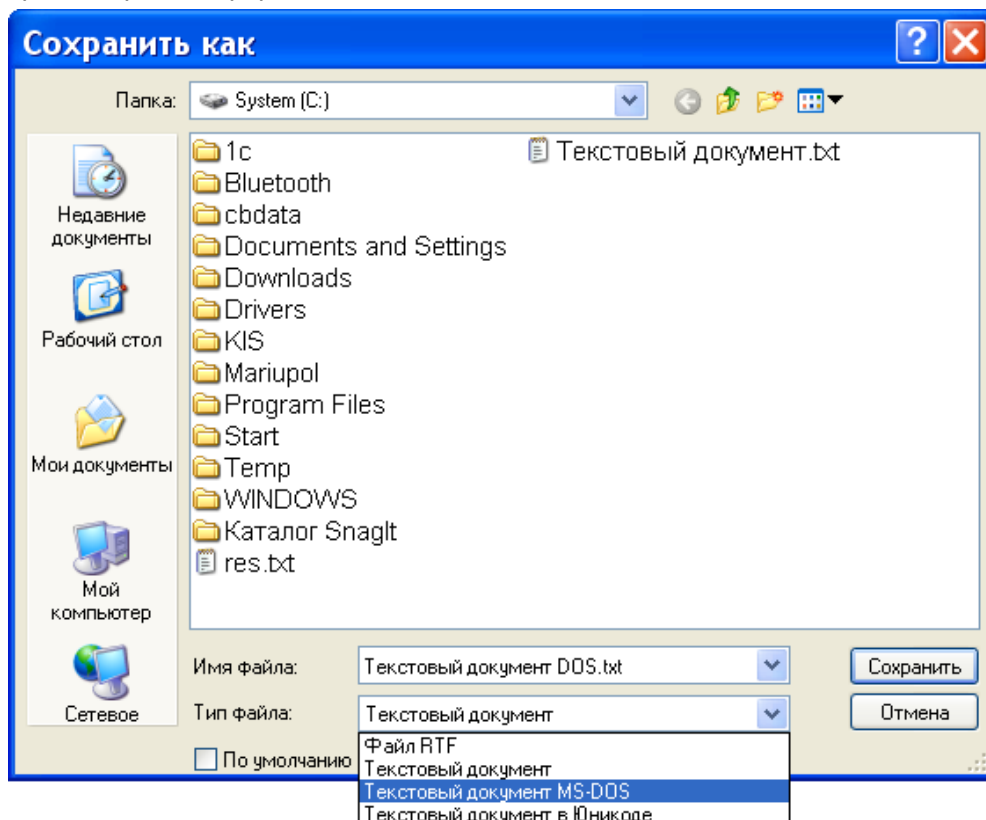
Сохранить как

Папка: System (C:)

Недавние документы

Рабочий стол

Мои документы

Мой компьютер

Сетевое

1c
Bluetooth
cbdata
Documents and Settings
Downloads
Drivers
KIS
Mariupol
Program Files
Start
Temp
WINDOWS
Каталог SnagIt
res.txt
Текстовый документ.txt

Имя файла: Текстовый документ DOS.txt

Тип файла: Текстовый документ

Сохранить

Отмена

По умолчанию

Файл RTF
Текстовый документ
Текстовый документ MS-DOS
Текстовый документ в Юникоде